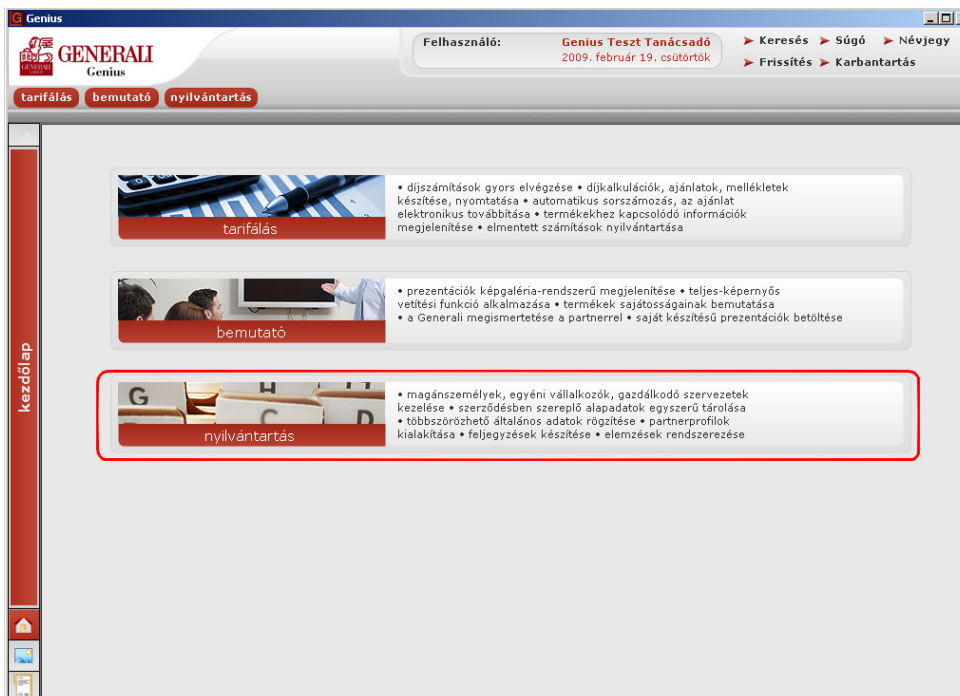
Genius

GENERALI
Genius

Felhasználó: Genius Teszt Tanácsadó
2009. február 19. csütörtök

Keresés Súgó Névjegy
Frissítés Karbantartás

tarifálás bemutató nyilvántartás

kezdőlap

tarifálás
• díjszámítások gyors elvégzése • díjkalkulációk, ajánlatok, mellékletek készítése, nyomtatása • automatikus sorszámozás, az ajánlat elektronikus továbbítása • termékekhez kapcsolódó információk megjelenítése • elmentett számítások nyilvántartása

bemutató
• prezentációk képgaléria-rendszerű megjelenítése • teljes-képernyős vetítési funkció alkalmazása • termékek sajátosságainak bemutatása • a Generali megismertetése a partnerrel • saját készítésű prezentációk betöltése

nyilvántartás
• magánszemélyek, egyéni vállalkozók, gazdálkodó szervezetek kezelése • szerződésben szereplő alapadatok egyszerű tárolása • többszörözhető általános adatok rögzítése • partnerprofilok kialakítása • feljegyzések készítése • elemzések rendszerezése